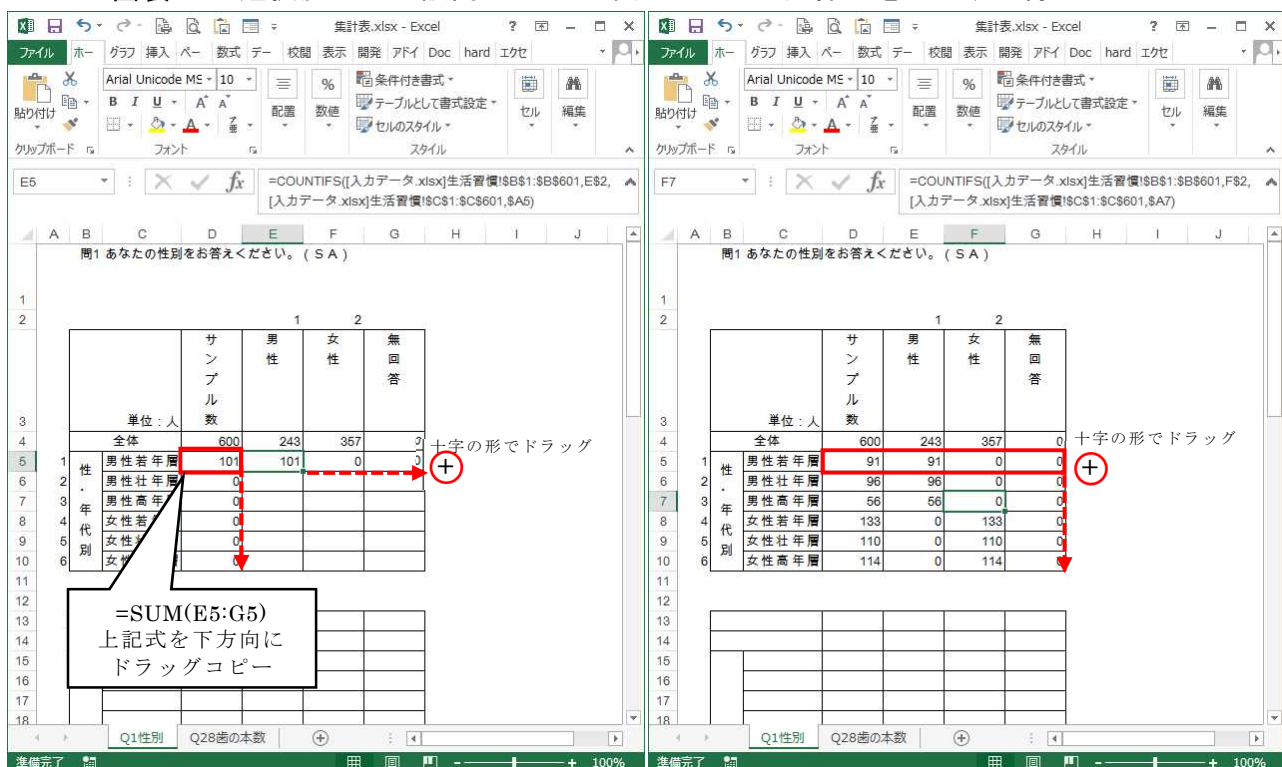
集計表.xlsx - Excel

ファイル ホー グラフ 挿入 ペー 数式 デー 校閲 表示 開発 アドイ Doc hard エクセ

貼り付け Arial Unicode MS 10 配置 数値 条件付き書式 テーブルとして書式設定 セルのスタイル セル 編集

クリップボード フォント スタイル

E5 =COUNTIFS([入力データ.xlsx]生活習慣!$B$1:$B$601,E$2,[入力データ.xlsx]生活習慣!$C$1:$C$601,$A5)

問1 あなたの性別をお答えください。（ＳＡ）

| | | | D | E | F | G |
|---|---|---|---|---|---|---|
| 2 | | | | 1 | 2 | |
| 3 | | 単位：人 | サンプル数 | 男性 | 女性 | 無回答 |
| 4 | | 全体 | 600 | 243 | 357 | 0 |
| 5 | 1 | 男性若年層 | 101 | 101 | 0 | 0 |
| 6 | 2 | 男性壮年層 | 0 | | | |
| 7 | 3 | 男性高年 | 0 | | | |
| 8 | 4 | 女性若 | 0 | | | |
| 9 | 5 | 女性 | 0 | | | |
| 10 | 6 | 女性 | 0 | | | |

性・年代別

十字の形でドラッグ

=SUM(E5:G5)
上記式を下方向に
ドラッグコピー

Q1性別 Q28歯の本数

準備完了 100%

集計表.xlsx - Excel

F7 =COUNTIFS([入力データ.xlsx]生活習慣!$B$1:$B$601,F$2,[入力データ.xlsx]生活習慣!$C$1:$C$601,$A7)

問1 あなたの性別をお答えください。（ＳＡ）

| | | | D | E | F | G |
|---|---|---|---|---|---|---|
| 2 | | | | 1 | 2 | |
| 3 | | 単位：人 | サンプル数 | 男性 | 女性 | 無回答 |
| 4 | | 全体 | 600 | 243 | 357 | 0 |
| 5 | 1 | 男性若年層 | 91 | 91 | 0 | 0 |
| 6 | 2 | 男性壮年層 | 96 | 96 | 0 | 0 |
| 7 | 3 | 男性高年層 | 56 | 56 | 0 | 0 |
| 8 | 4 | 女性若年層 | 133 | 0 | 133 | 0 |
| 9 | 5 | 女性壮年層 | 110 | 0 | 110 | 0 |
| 10 | 6 | 女性高年層 | 114 | 0 | 114 | 0 |

性・年代別

十字の形でドラッグ

Q1性別 Q28歯の本数

準備完了 100%